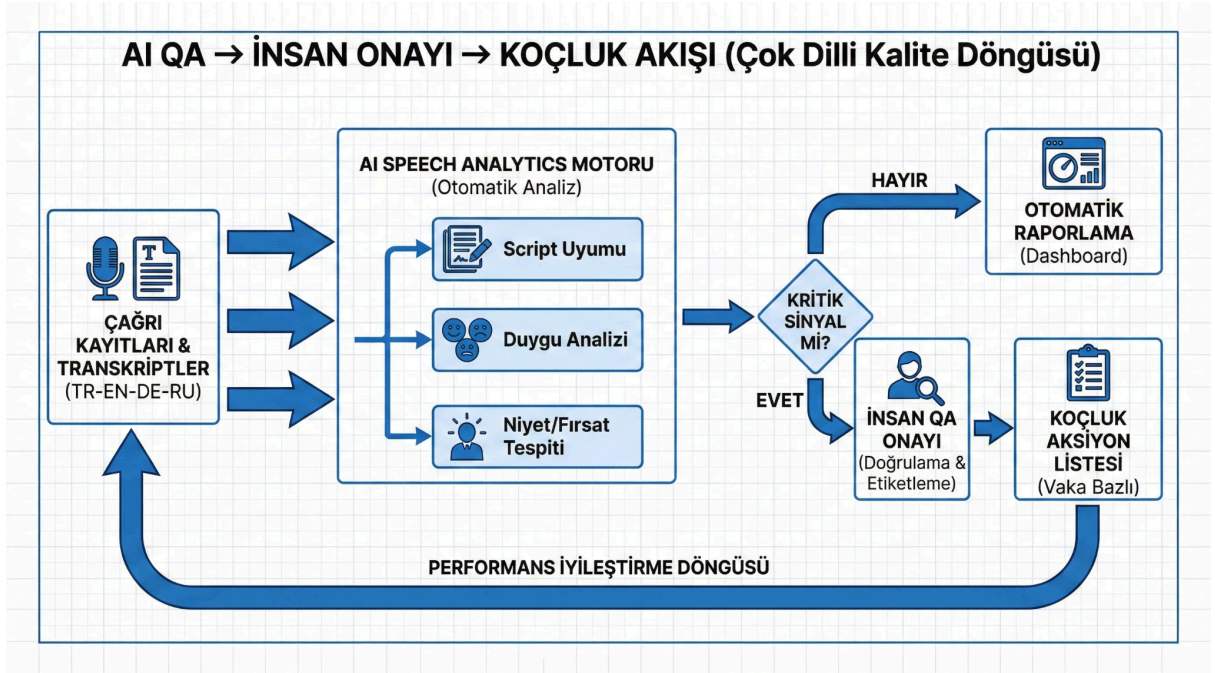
AI QA → İNSAN ONAYI → KOÇLUK AKIŞI (Çok Dilli Kalite Döngüsü)

ÇAĞRI KAYITLARI & TRANSKRİPTLER
(TR-EN-DE-RU)

AI SPEECH ANALYTICS MOTORU
(Otomatik Analiz)

Script Uyumu

Duygu Analizi

Niyet/Fırsat Tespiti

KRİTİK SİNYAL Mİ?

HAYIR

OTOMATİK RAPORLAMA
(Dashboard)

EVET

İNSAN QA ONAYI
(Doğrulama & Etiketleme)

KOÇLUK AKSİYON LİSTESİ
(Vaka Bazlı)

PERFORMANS İYİLEŞTİRME DÖNGÜSÜ